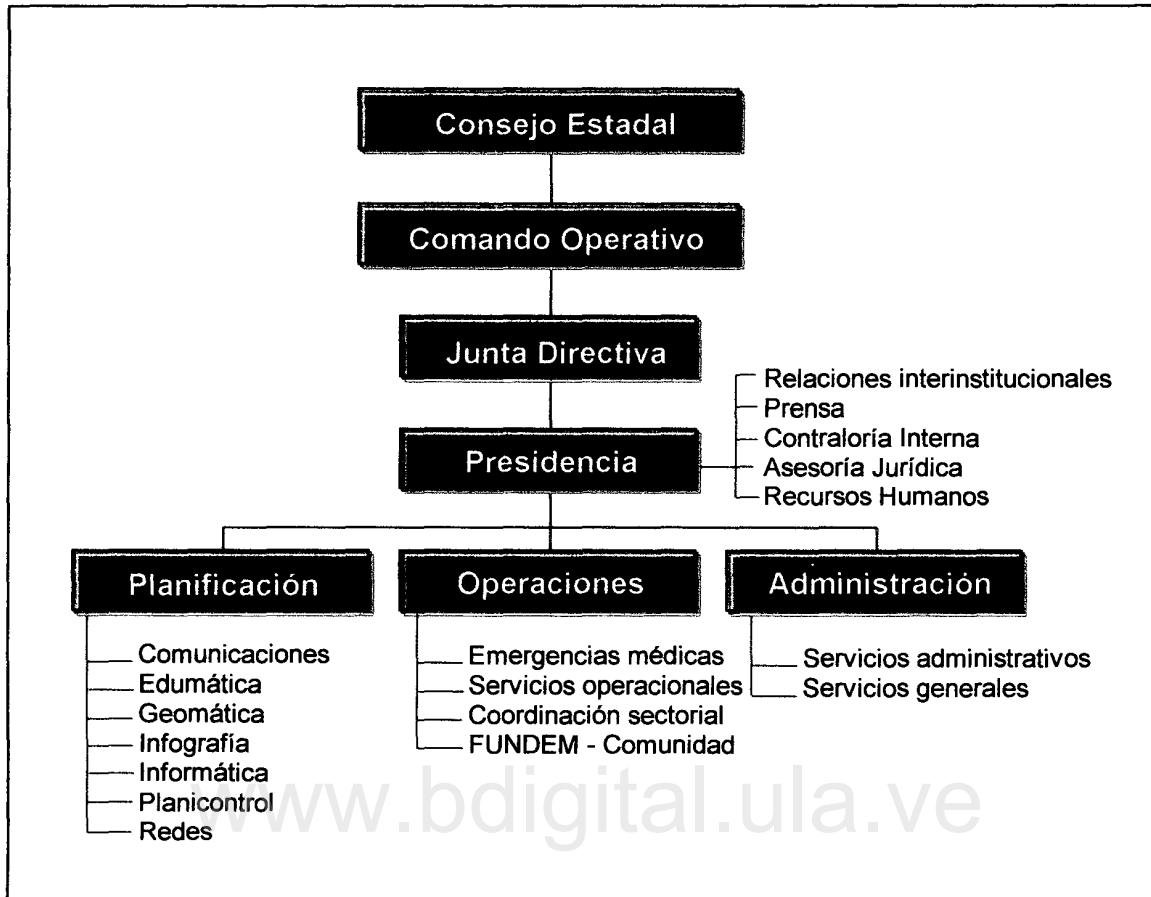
Consejo Estadal

Comando Operativo

Junta Directiva

Presidencia

Relaciones interinstitucionales
Prensa
Contraloría Interna
Asesoría Jurídica
Recursos Humanos

Planificación

Comunicaciones
Edumática
Geomática
Infografía
Informática
Planicontrol
Redes

Operaciones

Emergencias médicas
Servicios operacionales
Coordinación sectorial
FUNDEM - Comunidad

Administración

Servicios administrativos
Servicios generales

www.bdigital.ula.ve